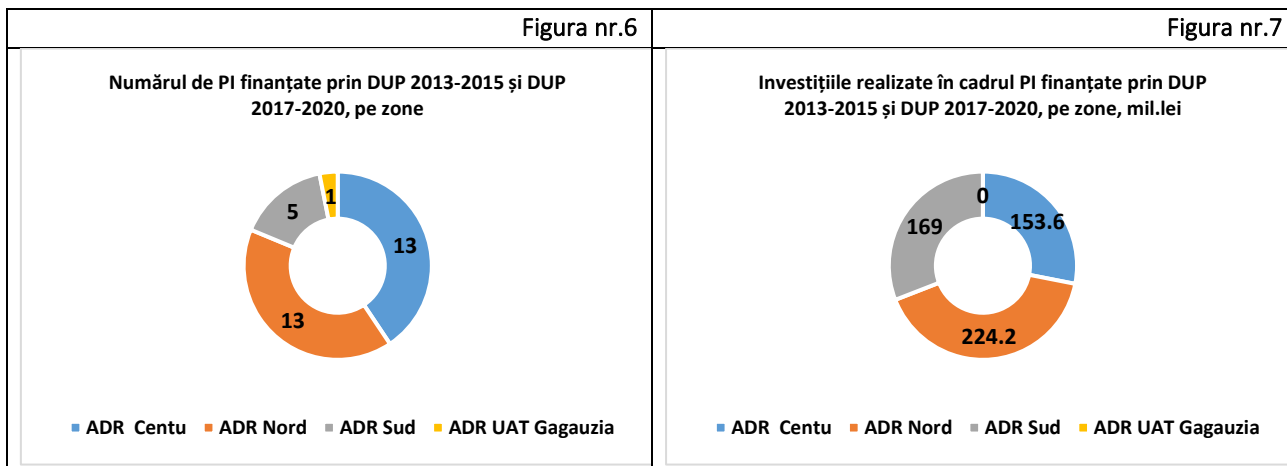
Figura nr.6

Numărul de PI finanțate prin DUP 2013-2015 și DUP 2017-2020, pe zone

1
5
13
13

ADR Centu
ADR Nord
ADR Sud
ADR UAT Gagauzia

Figura nr.7

Investițiile realizate în cadrul PI finanțate prin DUP 2013-2015 și DUP 2017-2020, pe zone, mil.lei

0
169
153.6
224.2

ADR Centu
ADR Nord
ADR Sud
ADR UAT Gagauzia